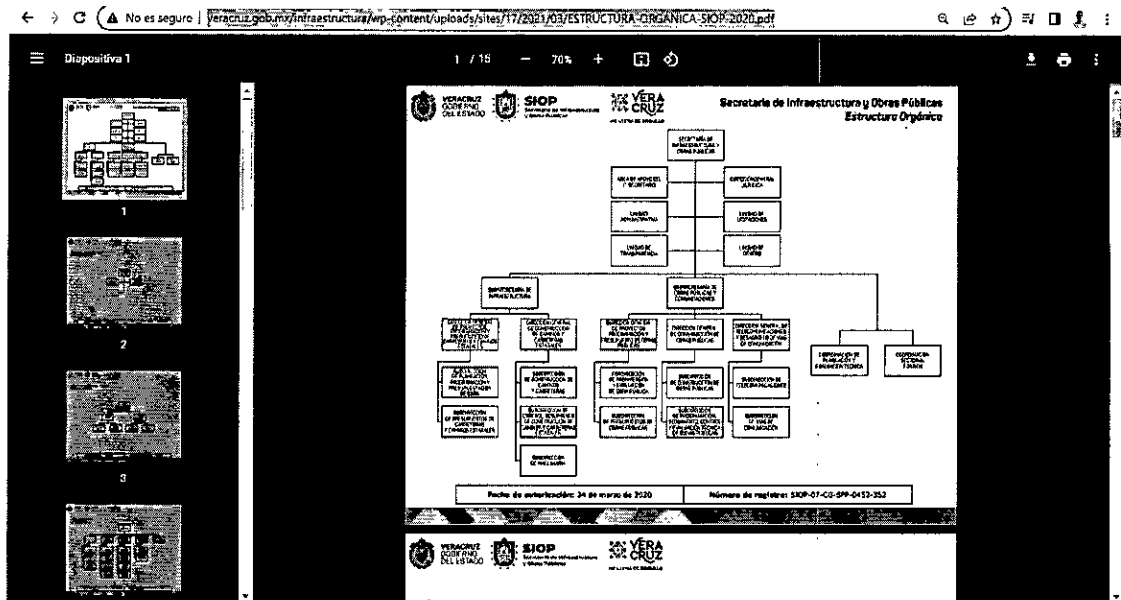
No es seguro | veracruz.gob.mx/infraestructura/wp-content/uploads/sites/17/2021/03/ESTRUCTURA-ORGANICA-SIOP-2020.pdf

Diapositiva 1

1 / 15 — 70% +

1

2

3

VERACRUZ GOBIERNO DEL ESTADO

SIOP

VERACRUZ

Secretaría de Infraestructura y Obras Públicas
Estructura Orgánica

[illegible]

Fecha de autorización: 34 de marzo de 2020

Número de registro: SIOP-07-CG-SPF-0453-352

VERACRUZ GOBIERNO DEL ESTADO

SIOP

VERACRUZ